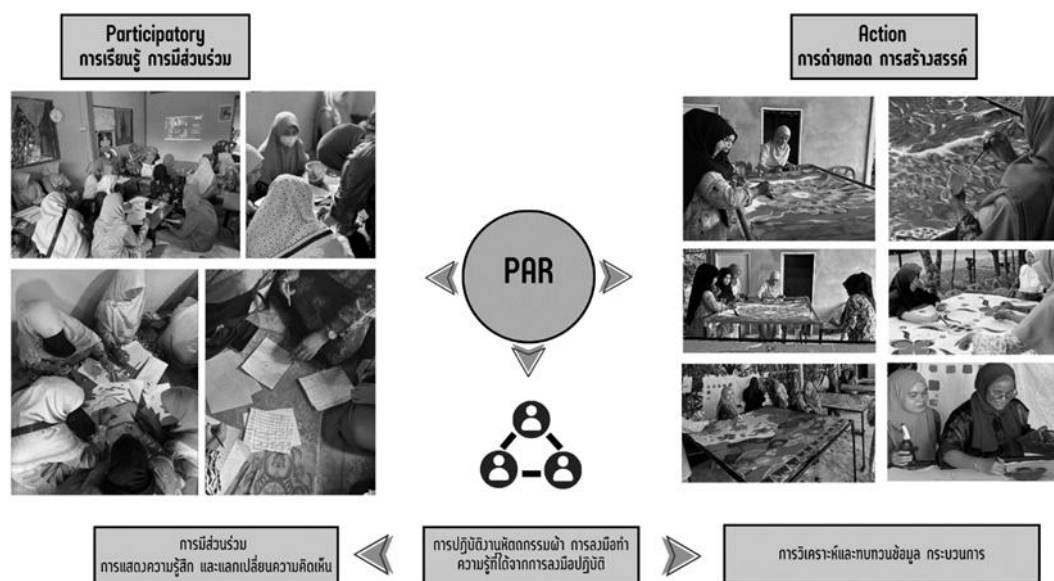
Participatory
การเรียนรู้ การมีส่วนร่วม

Action
การถ่ายทอด การสร้างสรรค์

PAR

การมีส่วนร่วม
การแสดงความรู้สึก และแลกเปลี่ยนความคิดเห็น

การปฏิบัติงานหัตถกรรมผ้า การลงมือทำ
ความรู้ที่ได้จากการลงมือปฏิบัติ

การวิเคราะห์และทบทวนข้อมูล กระบวนการ